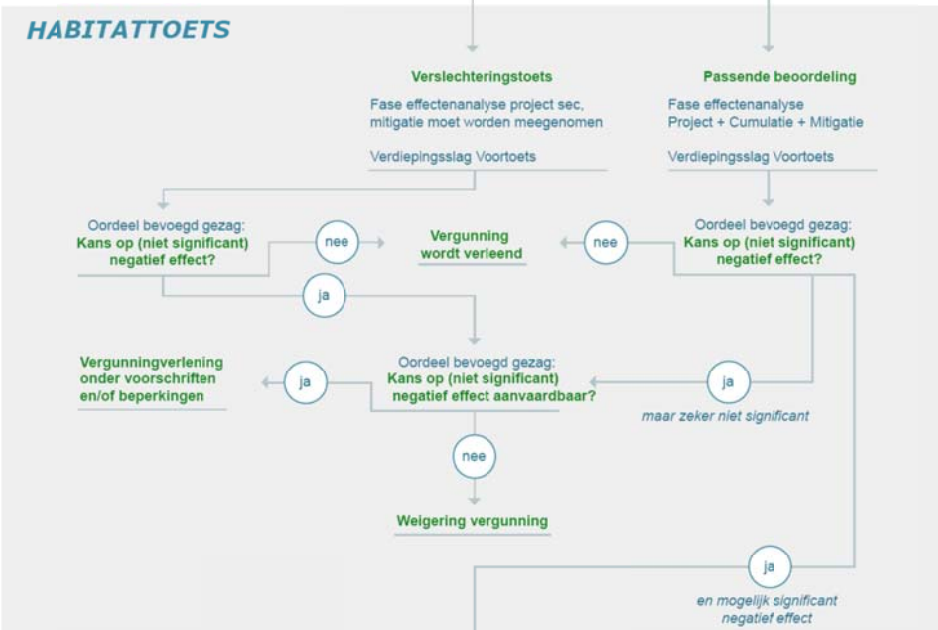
HABITATTOETS

Verslechteringstoets

Fase effectenanalyse project sec, mitigatie moet worden meegenomen

Verdiepingsslag Voortoets

Passende beoordeling

Fase effectenanalyse Project + Cumulatie + Mitigatie

Verdiepingsslag Voortoets

Oordeel bevoegd gezag: Kans op (niet significant) negatief effect?

nee

Vergunning wordt verleend

nee

Oordeel bevoegd gezag: Kans op (niet significant) negatief effect?

ja

Vergunningverlening onder voorschriften en/of beperkingen

ja

Oordeel bevoegd gezag: Kans op (niet significant) negatief effect aanvaardbaar?

ja

maar zeker niet significant

nee

Weigering vergunning

ja

en mogelijk significant negatief effect